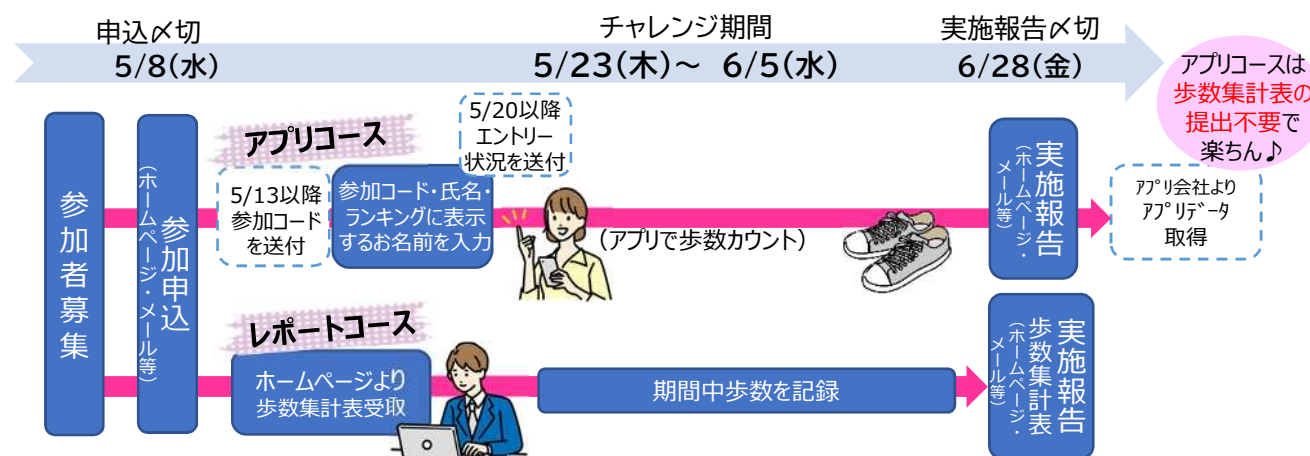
申込〆切
5/8(水)

チャレンジ期間
5/23(木)～ 6/5(水)

実施報告〆切
6/28(金)

アプリコースは歩数集計表の提出不要で楽ちん♪

参加者募集

参加申込
(ホームページ・メール等)

アプリコース

5/13以降
参加コードを送付

参加コード・氏名・ランキングに表示するお名前を入力

5/20以降
エントリー状況を送付

(アプリで歩数カウント)

実施報告
(ホームページ・メール等)

アプリ会社より
アプリデータ
取得

レポートコース

ホームページより
歩数集計表受取

期間中歩数を記録

実施報告
歩数集計表
(ホームページ・メール等)